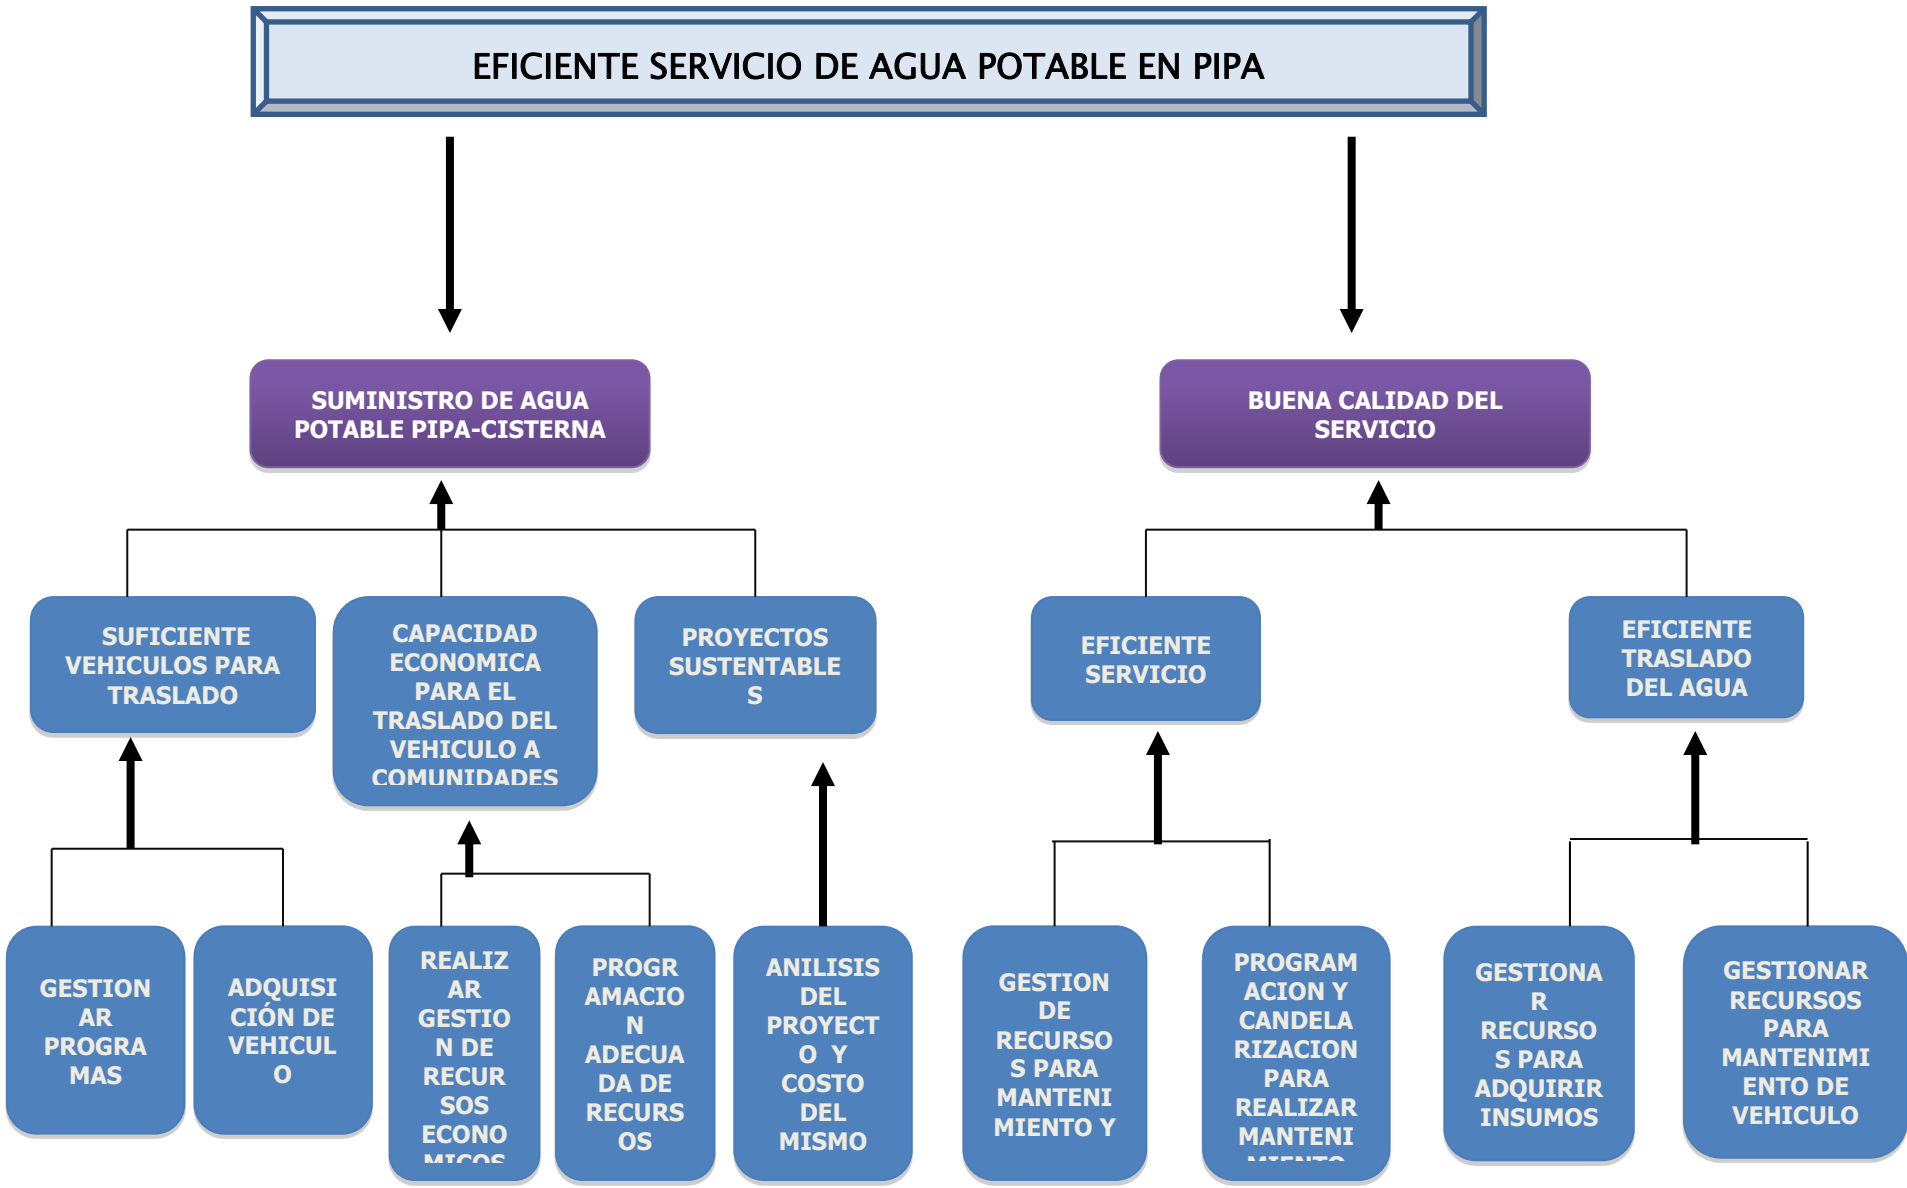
EFICIENTE SERVICIO DE AGUA POTABLE EN PIPA

SUMINISTRO DE AGUA POTABLE PIPA-CISTERNA

BUENA CALIDAD DEL SERVICIO

SUFICIENTE VEHICULOS PARA TRASLADO

CAPACIDAD ECONOMICA PARA EL TRASLADO DEL VEHICULO A COMUNIDADES

PROYECTOS SUSTENTABLES

EFICIENTE SERVICIO

EFICIENTE TRASLADO DEL AGUA

GESTIONAR PROGRAMAS

ADQUISICIÓN DE VEHICULO

REALIZAR GESTION DE RECURSOS ECONO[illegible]

PROGRAMACION ADECUADA DE RECURSOS

ANILISIS DEL PROYECTO Y COSTO DEL MISMO

GESTION DE RECURSOS PARA MANTENIMIENTO Y

PROGRAMACION Y CANDELARIZACION PARA REALIZAR MANTENI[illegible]

GESTIONAR RECURSOS PARA ADQUIRIR INSUMOS

GESTIONAR RECURSOS PARA MANTENIMIENTO DE VEHICULO